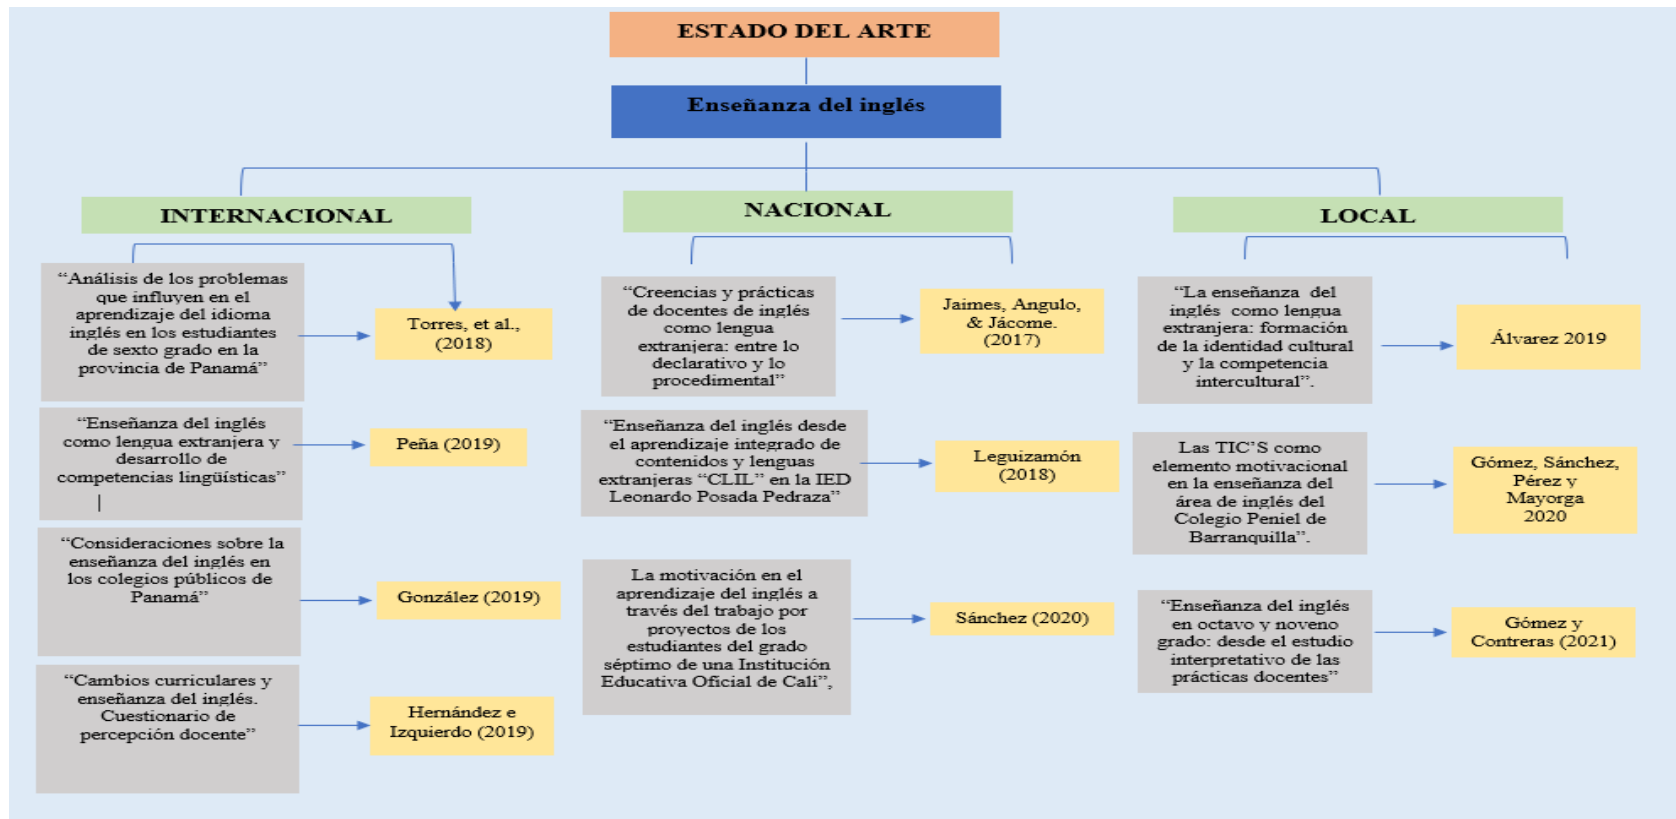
ESTADO DEL ARTE

Enseñanza del inglés

INTERNACIONAL

NACIONAL

LOCAL

"Análisis de los problemas que influyen en el aprendizaje del idioma inglés en los estudiantes de sexto grado en la provincia de Panamá"

Torres, et al., (2018)

"Enseñanza del inglés como lengua extranjera y desarrollo de competencias lingüísticas"

Peña (2019)

"Consideraciones sobre la enseñanza del inglés en los colegios públicos de Panamá"

González (2019)

"Cambios curriculares y enseñanza del inglés. Cuestionario de percepción docente"

Hernández e Izquierdo (2019)

"Creencias y prácticas de docentes de inglés como lengua extranjera: entre lo declarativo y lo procedimental"

Jaimes, Angulo, & Jácome. (2017)

"Enseñanza del inglés desde el aprendizaje integrado de contenidos y lenguas extranjeras "CLIL" en la IED Leonardo Posada Pedraza"

Leguizamón (2018)

La motivación en el aprendizaje del inglés a través del trabajo por proyectos de los estudiantes del grado séptimo de una Institución Educativa Oficial de Cali",

Sánchez (2020)

"La enseñanza del inglés como lengua extranjera: formación de la identidad cultural y la competencia intercultural".

Álvarez 2019

Las TIC'S como elemento motivacional en la enseñanza del área de inglés del Colegio Peniel de Barranquilla".

Gómez, Sánchez, Pérez y Mayorga 2020

"Enseñanza del inglés en octavo y noveno grado: desde el estudio interpretativo de las prácticas docentes"

Gómez y Contreras (2021)